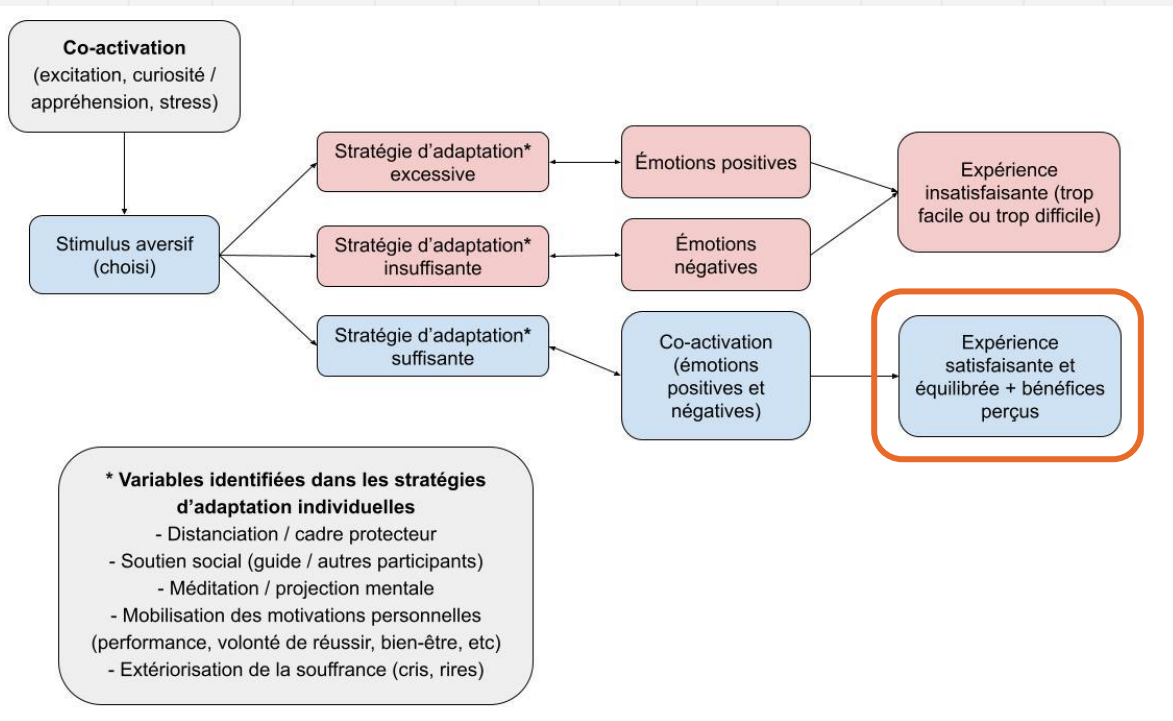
**Co-activation**
(excitation, curiosité / appréhension, stress)

Stimulus aversif (choisi)

Stratégie d'adaptation* excessive

Stratégie d'adaptation* insuffisante

Stratégie d'adaptation* suffisante

Émotions positives

Émotions négatives

Co-activation (émotions positives et négatives)

Expérience insatisfaisante (trop facile ou trop difficile)

Expérience satisfaisante et équilibrée + bénéfices perçus

**\* Variables identifiées dans les stratégies d'adaptation individuelles**
- Distanciation / cadre protecteur
- Soutien social (guide / autres participants)
- Méditation / projection mentale
- Mobilisation des motivations personnelles (performance, volonté de réussir, bien-être, etc)
- Extériorisation de la souffrance (cris, rires)